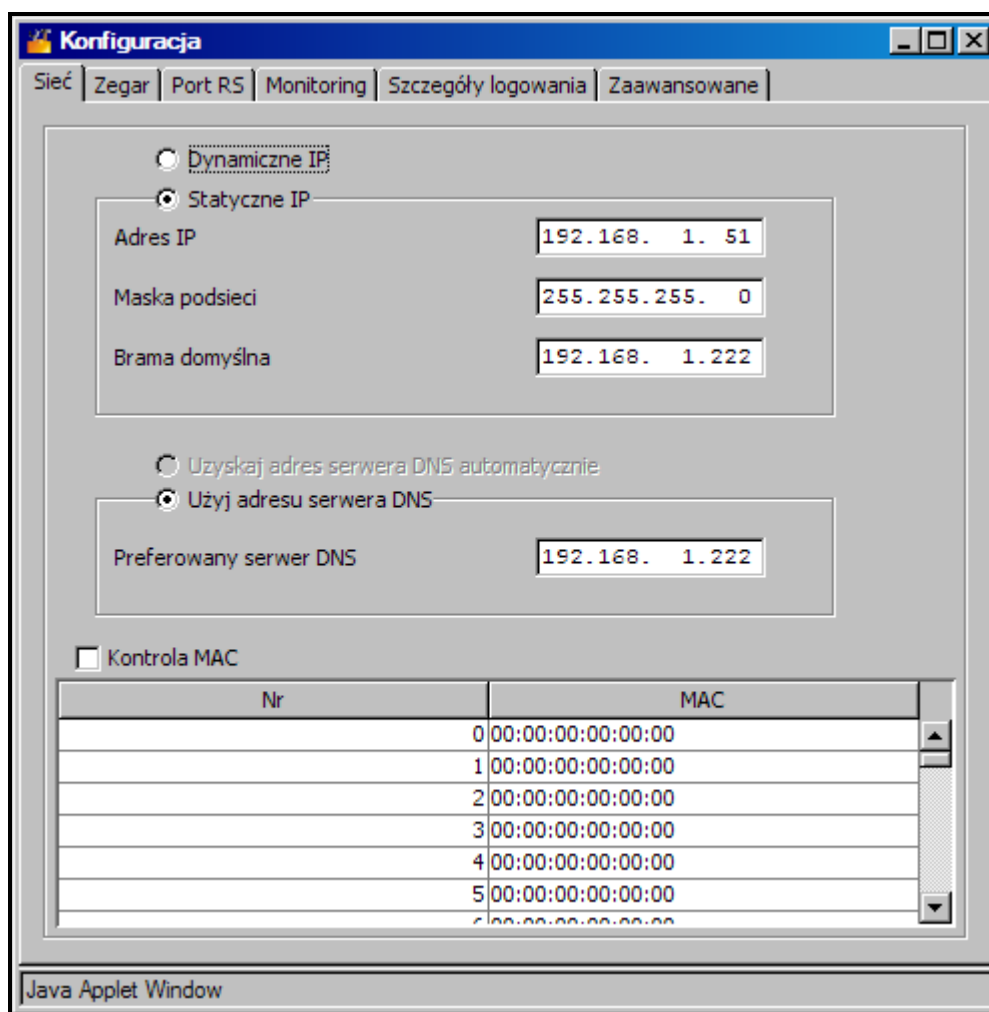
Konfiguracja

Sieć | Zegar | Port RS | Monitoring | Szczegóły logowania | Zaawansowane

Dynamiczne IP

Statyczne IP

Adres IP 192.168. 1. 51

Maska podsieci 255.255.255. 0

Brama domyślna 192.168. 1.222

Uzyskaj adres serwera DNS automatycznie

Użyj adresu serwera DNS

Preferowany serwer DNS 192.168. 1.222

Kontrola MAC

| Nr | MAC |
|---|---|
| 0 | 00:00:00:00:00:00 |
| 1 | 00:00:00:00:00:00 |
| 2 | 00:00:00:00:00:00 |
| 3 | 00:00:00:00:00:00 |
| 4 | 00:00:00:00:00:00 |
| 5 | 00:00:00:00:00:00 |
| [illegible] | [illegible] |

Java Applet Window